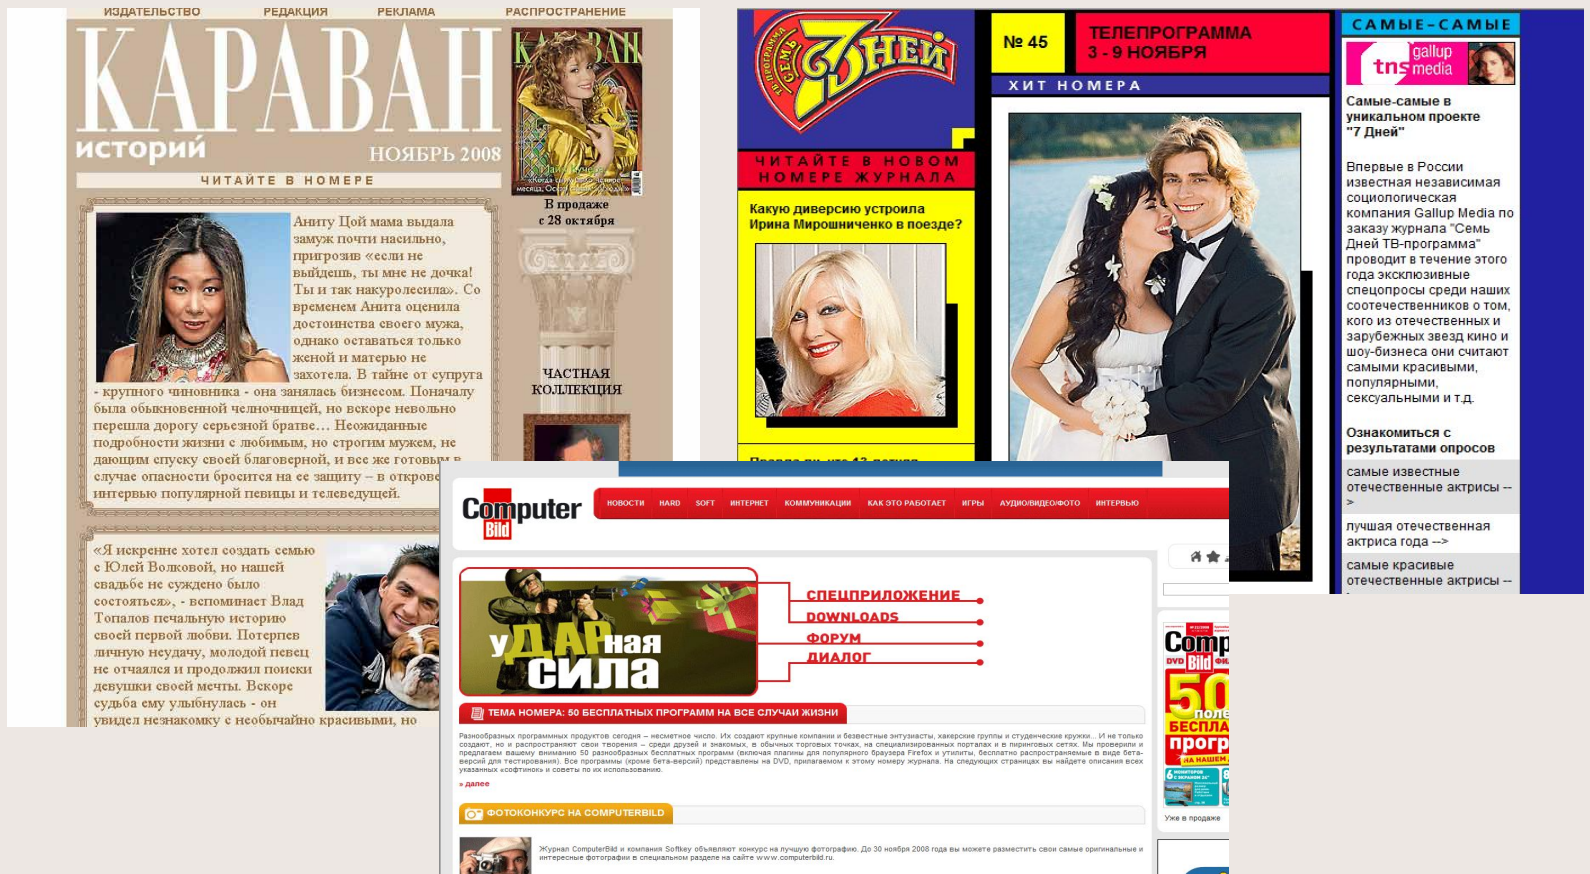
ИЗДАТЕЛЬСТВО РЕДАКЦИЯ РЕКЛАМА РАСПРОСТРАНЕНИЕ

КАРАВАН историй НОЯБРЬ 2008

ЧИТАЙТЕ В НОМЕРЕ

Аниту Цой мама выдала замуж почти насильно, пригрозив «если не выйдешь, ты мне не дочка! Ты и так накуролесила». Со временем Анита оценила достоинства своего мужа, однако оставаться только женой и матерью не захотела. В тайне от супруга - крупного чиновника - она занялась бизнесом. Поначалу была обыкновенной челночницей, но вскоре невольно перешла дорогу серьезной братве… Неожиданные подробности жизни с любимым, но строгим мужем, не дающим спуску своей благоверной, и все же готовым в случае опасности броситься на ее защиту – в откровенном интервью популярной певицы и телеведущей.

«Я искренне хотел создать семью с Юлей Волковой, но нашей свадьбе не суждено было состояться», - вспоминает Влад Топалов печальную историю своей первой любви. Потерпев личную неудачу, молодой певец не отчаялся и продолжил поиски девушки своей мечты. Вскоре судьба ему улыбнулась - он увидел незнакомку с необычайно красивыми, но

КАРАВАН

В продаже с 28 октября

ЧАСТНАЯ КОЛЛЕКЦИЯ

ТЕЛЕПРОГРАММА СЕМЬ 7ДНЕЙ

№ 45

ТЕЛЕПРОГРАММА 3 - 9 НОЯБРЯ

ХИТ НОМЕРА

ЧИТАЙТЕ В НОВОМ НОМЕРЕ ЖУРНАЛА

Какую диверсию устроила Ирина Мирошниченко в поезде?

САМЫЕ-САМЫЕ

tns gallup media

Самые-самые в уникальном проекте "7 Дней"

Впервые в России известная независимая социологическая компания Gallup Media по заказу журнала "Семь Дней ТВ-программа" проводит в течение этого года эксклюзивные спецопросы среди наших соотечественников о том, кого из отечественных и зарубежных звезд кино и шоу-бизнеса они считают самыми красивыми, популярными, сексуальными и т.д.

Ознакомиться с результатами опросов

самые известные отечественные актрисы -->

лучшая отечественная актриса года -->

самые красивые отечественные актрисы -->

Computer Bild

НОВОСТИ HARD SOFT ИНТЕРНЕТ КОММУНИКАЦИИ КАК ЭТО РАБОТАЕТ ИГРЫ АУДИО/ВИДЕО/ФОТО ИНТЕРВЬЮ

уДАРная сила

СПЕЦПРИЛОЖЕНИЕ
DOWNLOADS
ФОРУМ
ДИАЛОГ

ТЕМА НОМЕРА: 50 БЕСПЛАТНЫХ ПРОГРАММ НА ВСЕ СЛУЧАИ ЖИЗНИ

Разнообразных программных продуктов сегодня – несметное число. Их создают крупные компании и безвестные энтузиасты, хакерские группы и студенческие кружки... И не только создают, но и распространяют свои творения – среди друзей и знакомых, в обычных торговых точках, на специализированных порталах и в пиринговых сетях. Мы проверили и предлагаем вашему вниманию 50 разнообразных бесплатных программ (включая плагины для популярного браузера Firefox и утилиты, бесплатно распространяемые в виде бета-версий для тестирования). Все программы (кроме бета-версий) представлены на DVD, прилагаемом к этому номеру журнала. На следующих страницах вы найдете описания всех указанных «софтинок» и советы по их использованию.

» далее

ФОТОКОНКУРС НА COMPUTERBILD

Журнал ComputerBild и компания Softkey объявляют конкурс на лучшую фотографию. До 30 ноября 2008 года вы можете разместить свои самые оригинальные и интересные фотографии в специальном разделе на сайте www.computerbild.ru.

Comp DVD Bild 50 полезных БЕСПЛА прогр НА НАШЕМ

Уже в продаже